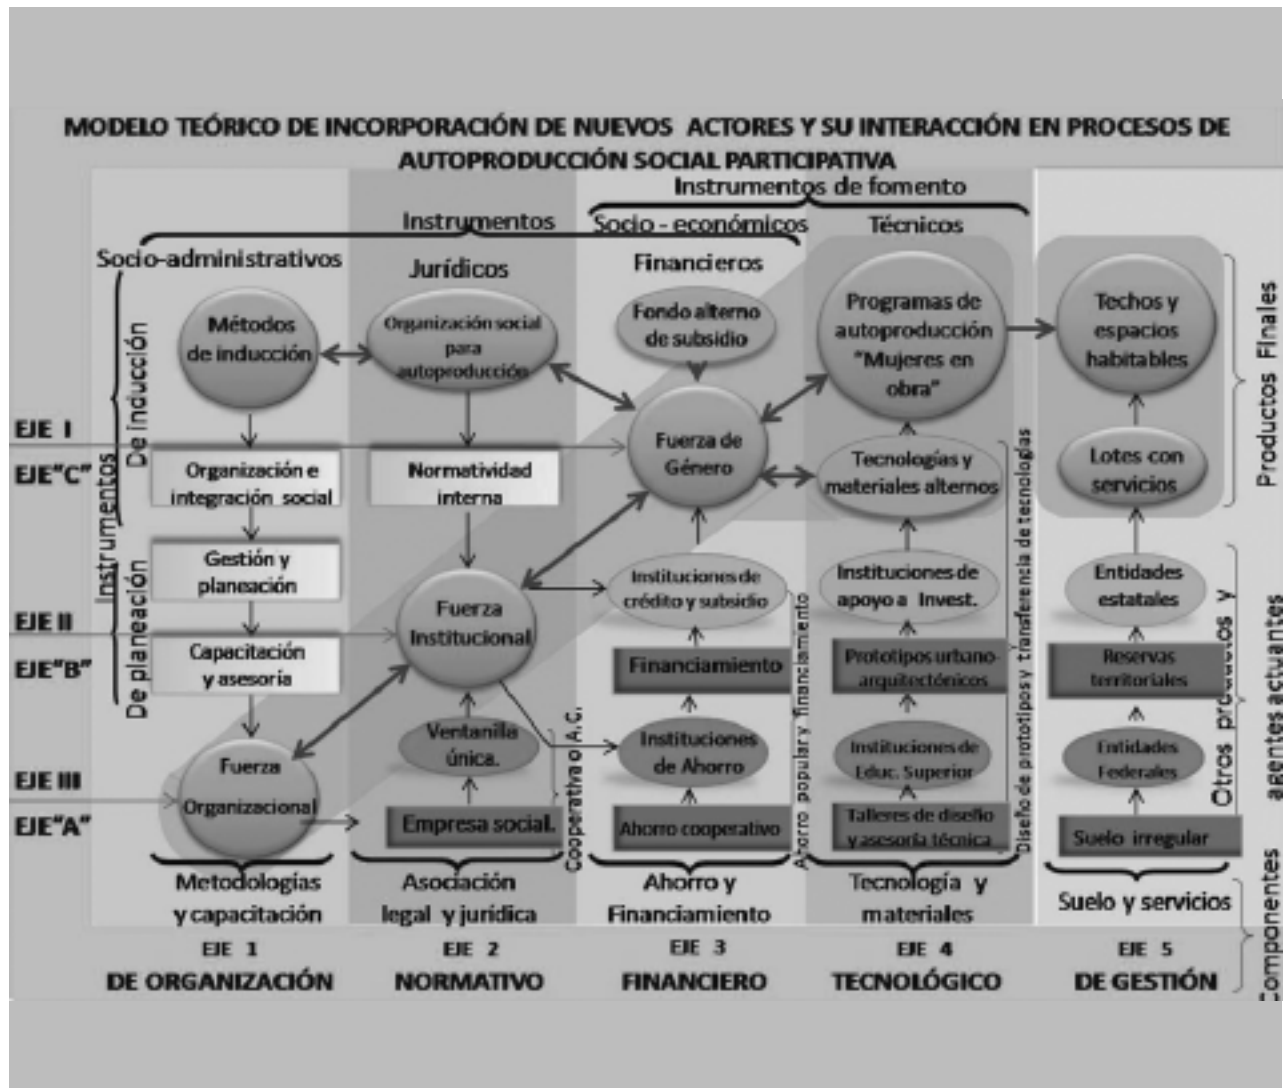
MODELO TEÓRICO DE INCORPORACIÓN DE NUEVOS ACTORES Y SU INTERACCIÓN EN PROCESOS DE AUTOPRODUCCIÓN SOCIAL PARTICIPATIVA

Instrumentos de fomento

Instrumentos

Socio - económicos

Técnicos

Socio-administrativos

Jurídicos

Financieros

Instrumentos

De inducción

De planeación

Métodos de inducción

Organización social para autoproducción

Fondo alterno de subsidio

Programas de autoproducción "Mujeres en obra"

Techos y espacios habitables

Productos Finales

EJE I

EJE"C"

Organización e integración social

Normatividad interna

Fuerza de Género

Tecnologías y materiales alternos

Lotes con servicios

Gestión y planeación

Instituciones de crédito y subsidio

Instituciones de apoyo a Invest.

Entidades estatales

EJE II

EJE"B"

Capacitación y asesoría

Fuerza Institucional

Financiamiento

Prototipos urbano arquitectónicos

Reservas territoriales

Otros productos y agentes actuantes

Ventanilla única.

Instituciones de Ahorro

Instituciones de Educ. Superior

Entidades Federales

EJE III

EJE"A"

Fuerza Organizacional

Empresa social.

Cooperativa o A.C.

Ahorro cooperativo

Ahorro popular y financiamiento

Talleres de diseño y asesoría técnica

Diseño de prototipos y transferencia de tecnologías

Suelo irregular

Metodologías y capacitación

Asociación legal y jurídica

Ahorro y Financiamiento

Tecnología y materiales

Suelo y servicios

Componentes

EJE 1
DE ORGANIZACIÓN

EJE 2
NORMATIVO

EJE 3
FINANCIERO

EJE 4
TECNOLÓGICO

EJE 5
DE GESTIÓN